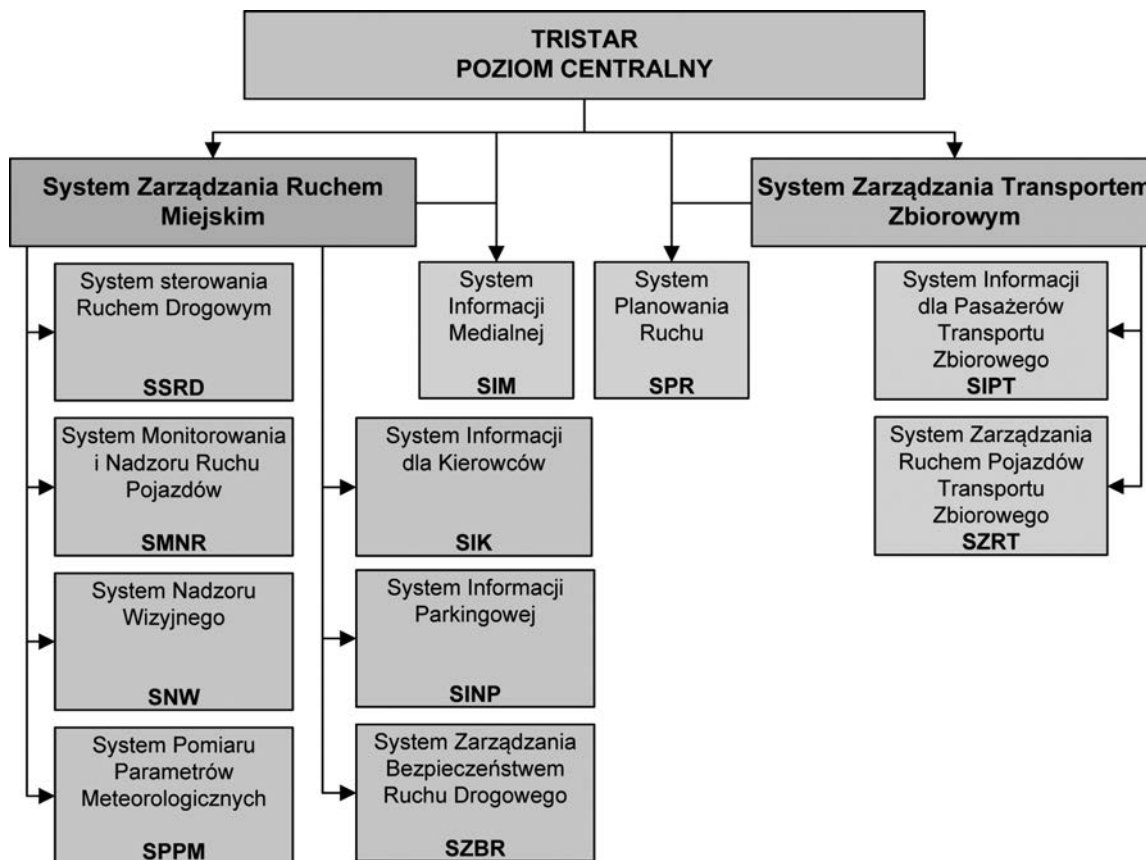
TRISTAR
POZIOM CENTRALNY

System Zarządzania Ruchem Miejskim

System sterowania Ruchem Drogowym
SSRD

System Monitorowania i Nadzoru Ruchu Pojazdów
SMNR

System Nadzoru Wizyjnego
SNW

System Pomiaru Parametrów Meteorologicznych
SPPM

System Informacji dla Kierowców
SIK

System Informacji Parkingowej
SINP

System Zarządzania Bezpieczeństwem Ruchu Drogowego
SZBR

System Informacji Medialnej
SIM

System Planowania Ruchu
SPR

System Zarządzania Transportem Zbiorowym

System Informacji dla Pasażerów Transportu Zbiorowego
SIPT

System Zarządzania Ruchem Pojazdów Transportu Zbiorowego
SZRT